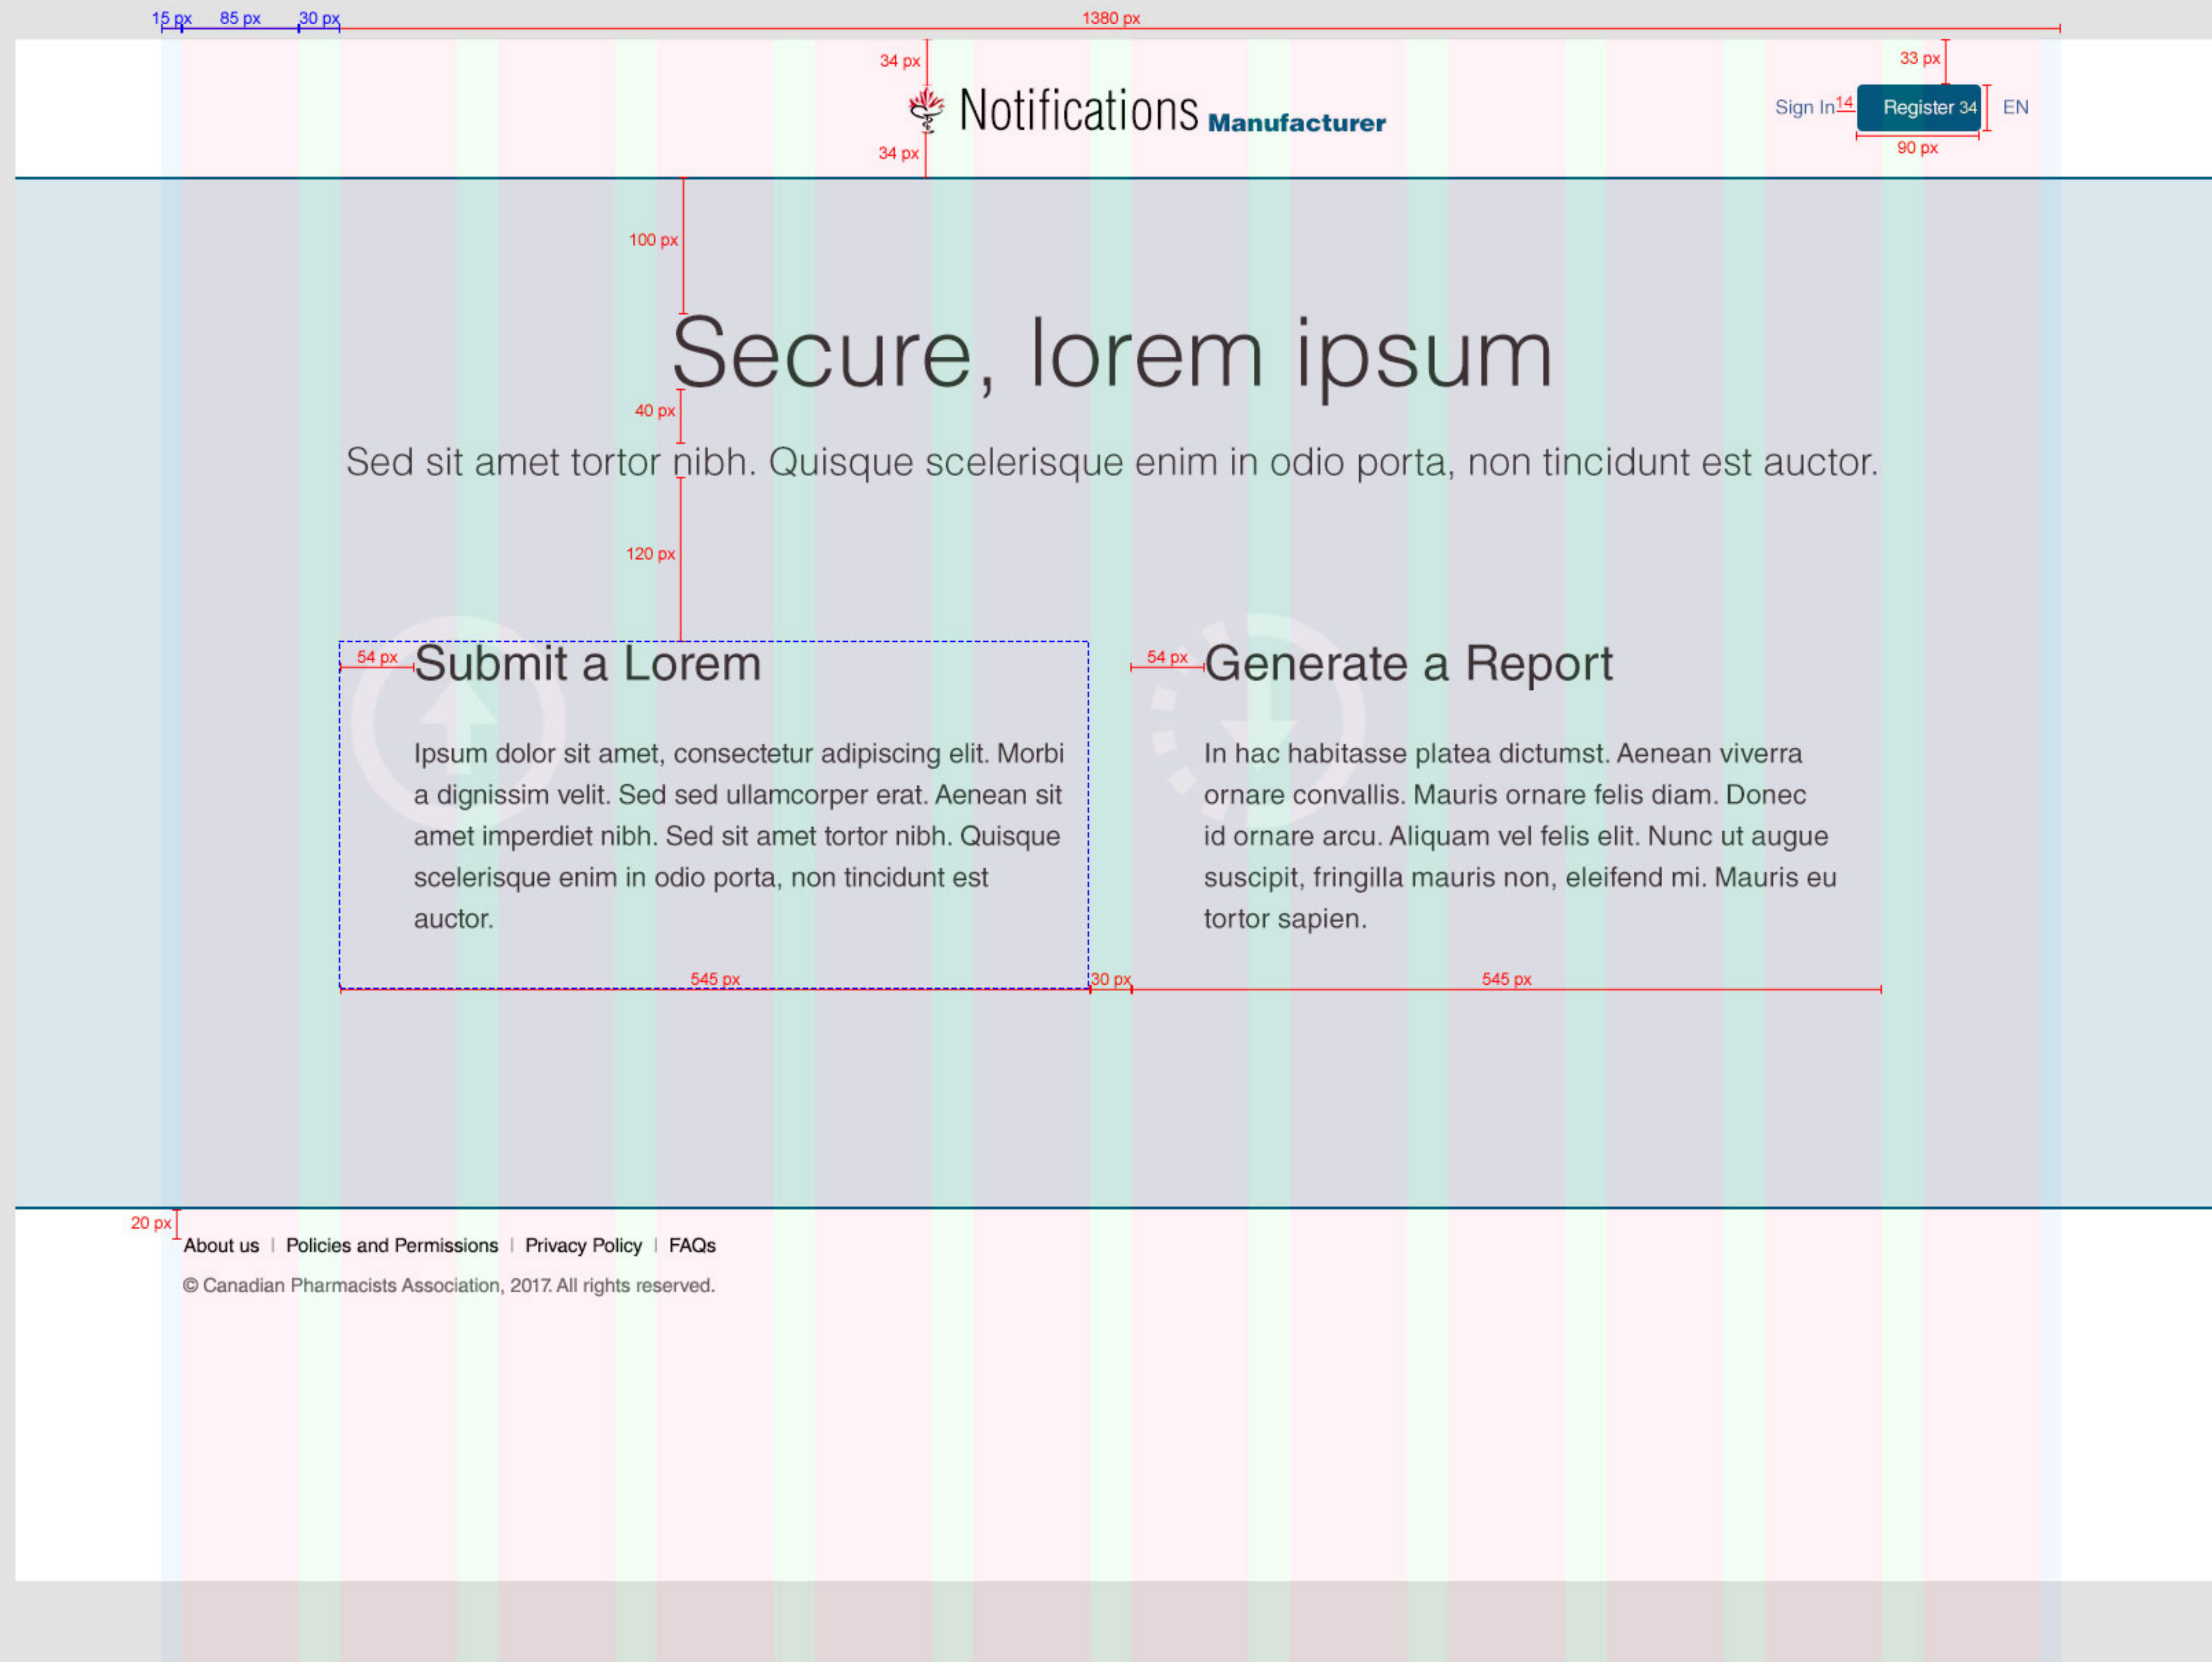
15 px 85 px 30 px 1380 px

34 px

Notifications Manufacturer

34 px

33 px

Sign In 14 Register 34 EN

90 px

100 px

Secure, lorem ipsum

40 px

Sed sit amet tortor nibh. Quisque scelerisque enim in odio porta, non tincidunt est auctor.

120 px

54 px Submit a Lorem

Ipsum dolor sit amet, consectetur adipiscing elit. Morbi a dignissim velit. Sed sed ullamcorper erat. Aenean sit amet imperdiet nibh. Sed sit amet tortor nibh. Quisque scelerisque enim in odio porta, non tincidunt est auctor.

54 px Generate a Report

In hac habitasse platea dictumst. Aenean viverra ornare convallis. Mauris ornare felis diam. Donec id ornare arcu. Aliquam vel felis elit. Nunc ut augue suscipit, fringilla mauris non, eleifend mi. Mauris eu tortor sapien.

545 px 30 px 545 px

20 px

About us | Policies and Permissions | Privacy Policy | FAQs

© Canadian Pharmacists Association, 2017. All rights reserved.